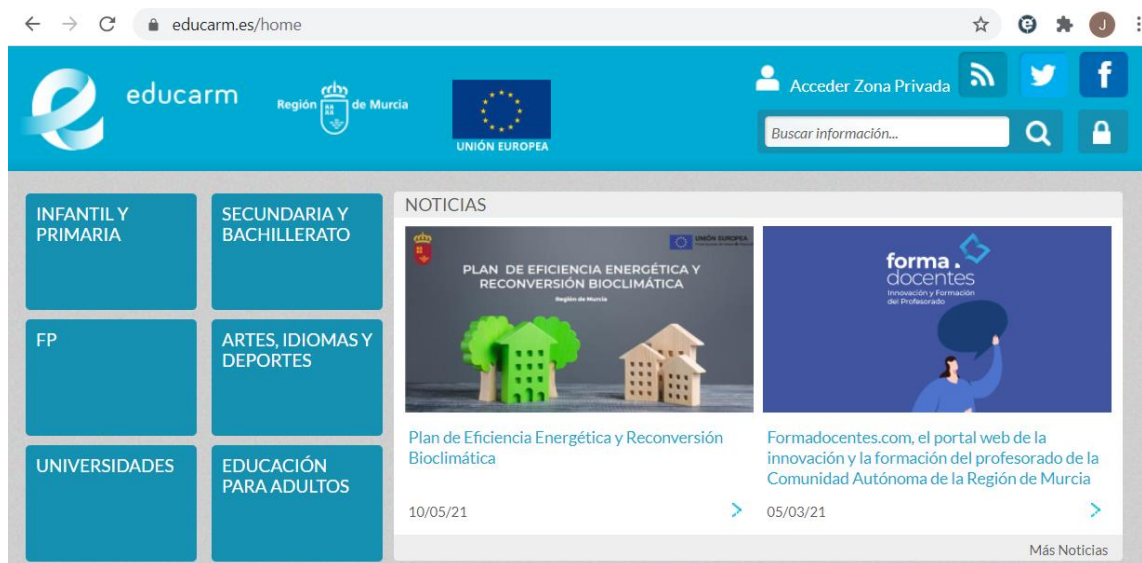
educarm.es/home

educarm

Región de Murcia

UNIÓN EUROPEA

Acceder Zona Privada

Buscar información...

INFANTIL Y PRIMARIA

SECUNDARIA Y BACHILLERATO

FP

ARTES, IDIOMAS Y DEPORTES

UNIVERSIDADES

EDUCACIÓN PARA ADULTOS

NOTICIAS

UNIÓN EUROPEA

PLAN DE EFICIENCIA ENERGÉTICA Y RECONVERSIÓN BIOCLIMÁTICA

Región de Murcia

forma . docentes

Innovación y Formación del Profesorado

Plan de Eficiencia Energética y Reconversión Bioclimática

10/05/21

Formadocentes.com, el portal web de la innovación y la formación del profesorado de la Comunidad Autónoma de la Región de Murcia

05/03/21

Más Noticias